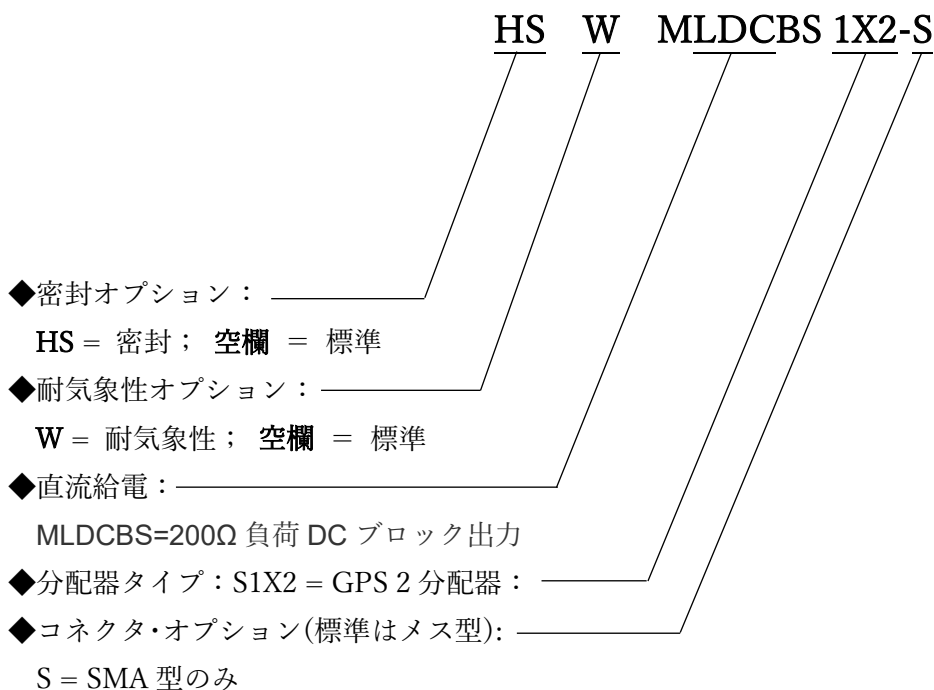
HS W MLDCBS 1X2-S

◆密封オプション：
HS = 密封； 空欄 = 標準
◆耐気象性オプション：
W = 耐気象性； 空欄 = 標準
◆直流給電：
MLDCBS=200Ω 負荷 DC ブロック出力
◆分配器タイプ：S1X2 = GPS 2 分配器：
◆コネクタ･オプション(標準はメス型):
S = SMA 型のみ